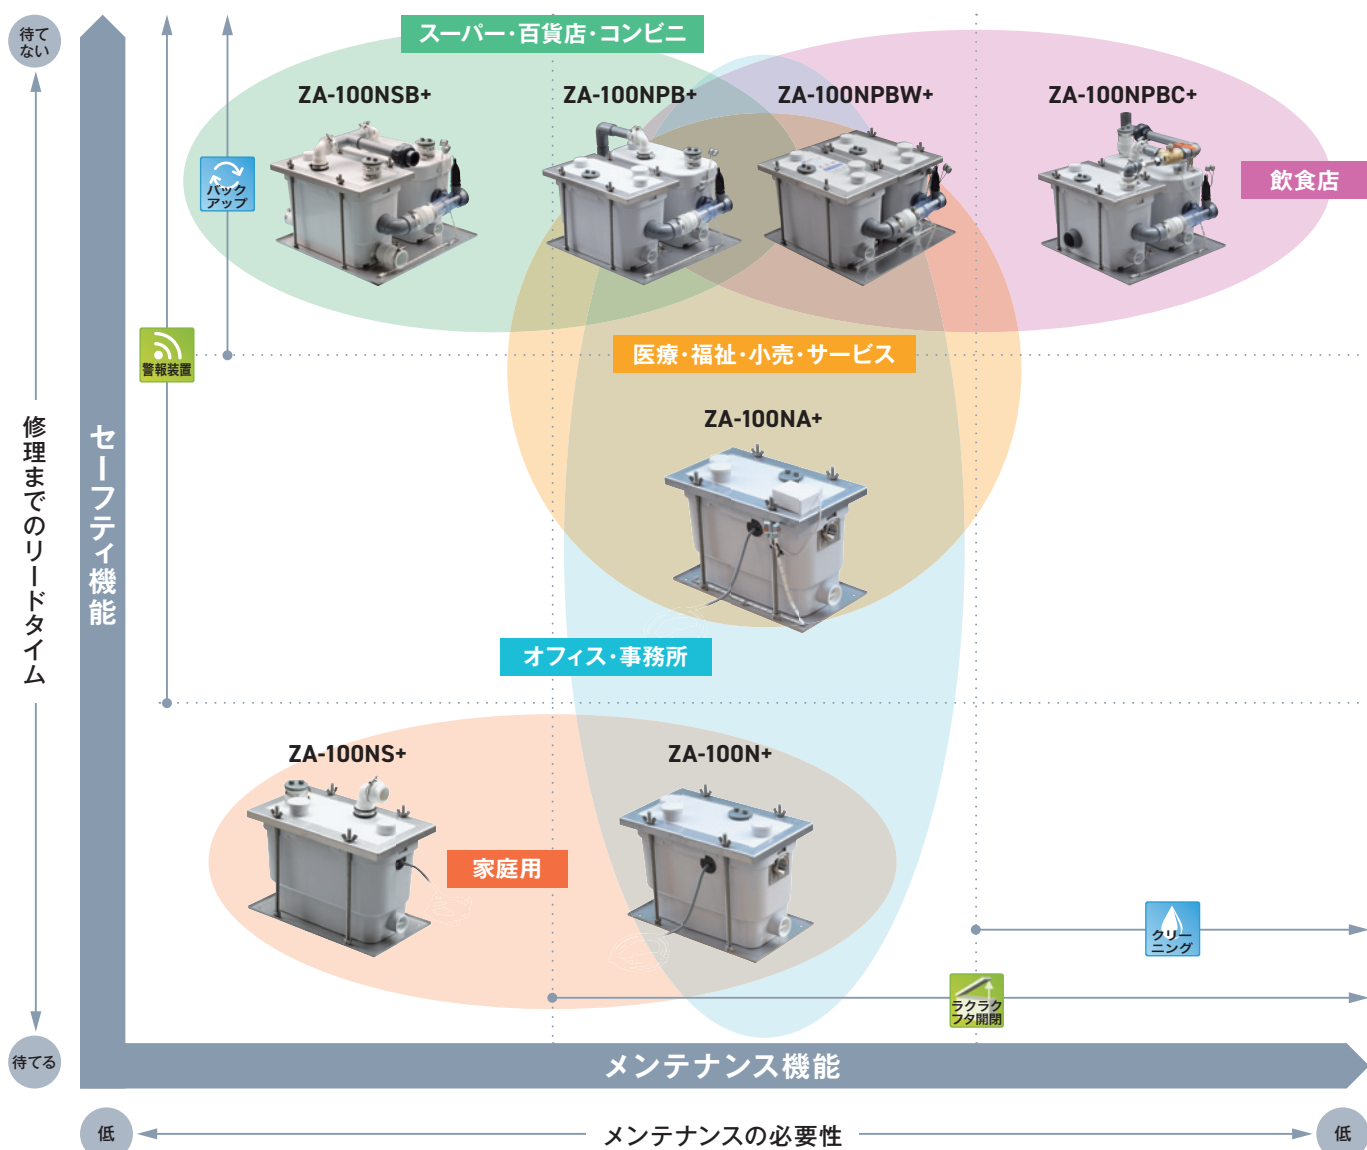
待てない

スーパー・百貨店・コンビニ

ZA-100NSB+

ZA-100NPB+

ZA-100NPBW+

ZA-100NPBC+

飲食店

バックアップ

警報装置

医療・福祉・小売・サービス

修理までのリードタイム

セーフティ機能

ZA-100NA+

オフィス・事務所

ZA-100NS+

ZA-100N+

家庭用

クリーニング

ラクラクフタ開閉

待てる

メンテナンス機能

低

メンテナンスの必要性

低